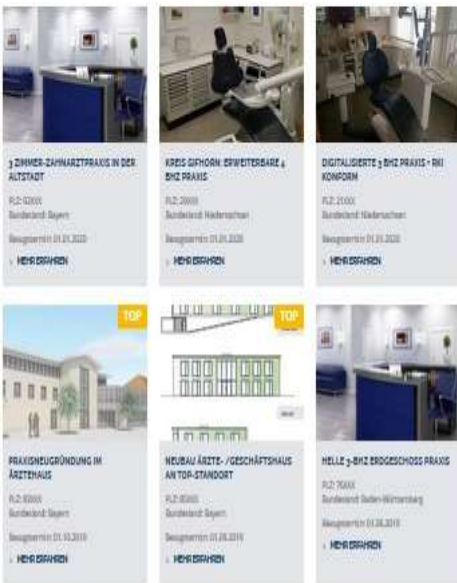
3 ZIMMER-ZAHNARZTPRAXIS IN DER ALTSTADT

PLZ: 92XXX
Bundesland: Bayern

Bezugstermin 01.01.2020

› MEHR ERFAHREN

KREIS GIFHORN: ERWEITERBARE 4 BHZ PRAXIS

PLZ: 38XXX
Bundesland: Niedersachsen

Bezugstermin 01.01.2020

› MEHR ERFAHREN

DIGITALISIERTE 3 BHZ PRAXIS - RKI KONFORM

PLZ: 21XXX
Bundesland: Niedersachsen

Bezugstermin 01.01.2020

› MEHR ERFAHREN

TOP

PRAXISNEUGRÜNDUNG IM ÄRZTEHAUS

PLZ: 83XXX
Bundesland: Bayern

Bezugstermin 01.10.2019

› MEHR ERFAHREN

TOP

NEUBAU ÄRZTE- / GESCHÄFTSHAUS AN TOP-STANDORT

PLZ: 85XXX
Bundesland: Bayern

Bezugstermin 01.06.2019

› MEHR ERFAHREN

HELLE 3-BHZ ERDGESCHOSS PRAXIS

PLZ: 76XXX
Bundesland: Baden-Württemberg

Bezugstermin 01.06.2019

› MEHR ERFAHREN